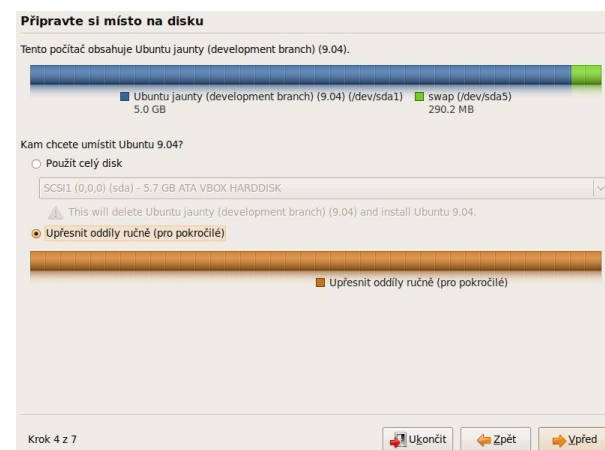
Připravte si místo na disku

Tento počítač obsahuje Ubuntu jaunty (development branch) (9.04).

Ubuntu jaunty (development branch) (9.04) (/dev/sda1)
5.0 GB

swap (/dev/sda5)
290.2 MB

Kam chcete umístit Ubuntu 9.04?

Použít celý disk

SCSI1 (0,0,0) (sda) - 5.7 GB ATA VBOX HARDDISK

This will delete Ubuntu jaunty (development branch) (9.04) and install Ubuntu 9.04.

Upřesnit oddíly ručně (pro pokročilé)

Upřesnit oddíly ručně (pro pokročilé)

Krok 4 z 7

Ukončit

Zpět

Vpřed